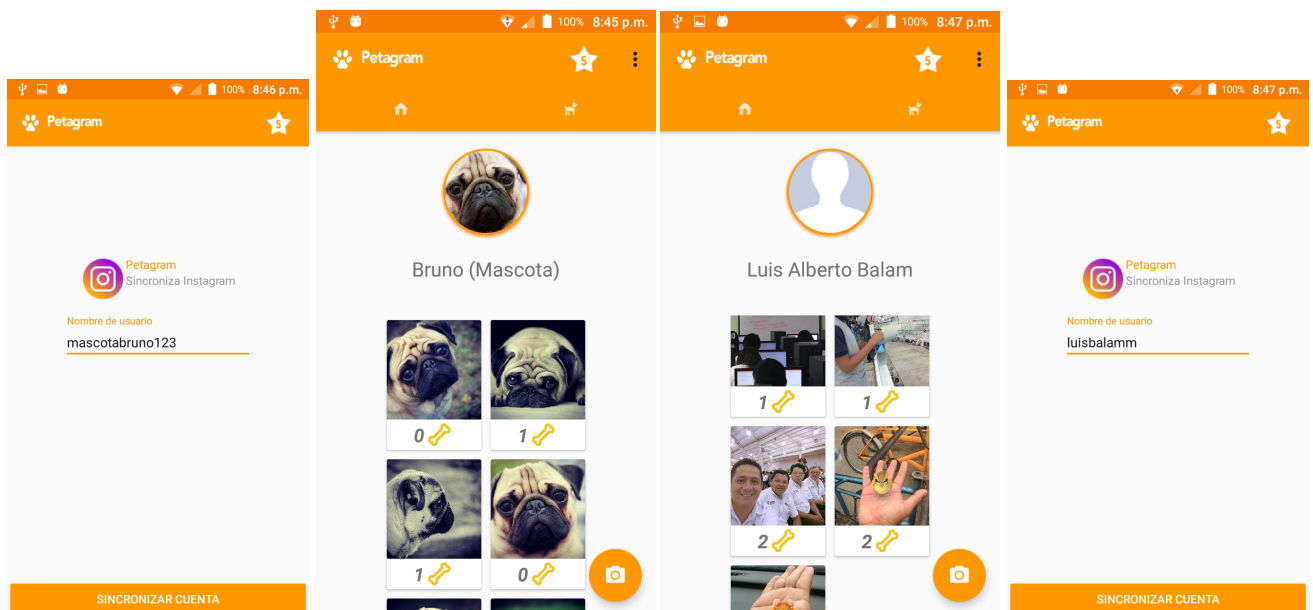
100% 8:46 p.m.
Petagram
5

Petagram
Sincroniza Instagram

Nombre de usuario
mascotabruno123

SINCRONIZAR CUENTA

100% 8:45 p.m.
Petagram
5

Bruno (Mascota)

0
1
1
0

100% 8:47 p.m.
Petagram
5

Luis Alberto Balam

1
1
2
2

100% 8:47 p.m.
Petagram
5

Petagram
Sincroniza Instagram

Nombre de usuario
luisbalamm

SINCRONIZAR CUENTA